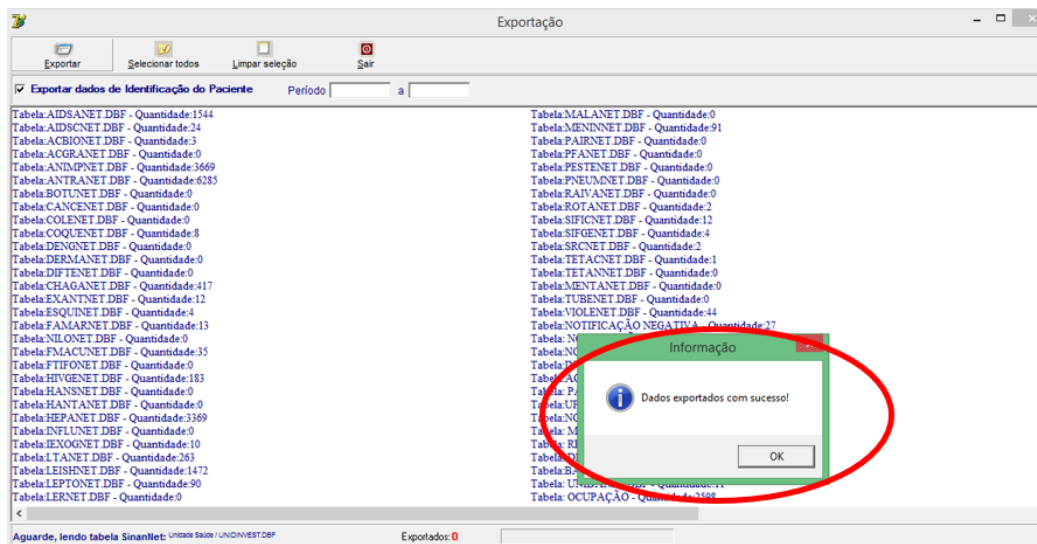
Exportação

Exportar
Selecionar todos
Limpar seleção
Sair

Exportar dados de Identificação do Paciente
Período
a

Tabela:AIDSANET.DBF - Quantidade:1544
Tabela:AIDSCNET.DBF - Quantidade:24
Tabela:ACBIONET.DBF - Quantidade:3
Tabela:ACGRANET.DBF - Quantidade:0
Tabela:ANIMPNET.DBF - Quantidade:3669
Tabela:ANTRANET.DBF - Quantidade:6285
Tabela:BOTUNET.DBF - Quantidade:0
Tabela:CANCENET.DBF - Quantidade:0
Tabela:COLENET.DBF - Quantidade:0
Tabela:COQUENET.DBF - Quantidade:8
Tabela:DENGNET.DBF - Quantidade:0
Tabela:DERMANET.DBF - Quantidade:0
Tabela:DIFTENET.DBF - Quantidade:0
Tabela:CHAGANET.DBF - Quantidade:417
Tabela:EXANTNET.DBF - Quantidade:12
Tabela:ESQUINET.DBF - Quantidade:4
Tabela:FAMARNET.DBF - Quantidade:13
Tabela:NILONET.DBF - Quantidade:0
Tabela:FMACUNET.DBF - Quantidade:35
Tabela:FTIFONET.DBF - Quantidade:0
Tabela:HIVGENET.DBF - Quantidade:183
Tabela:HANSNET.DBF - Quantidade:0
Tabela:HANTANET.DBF - Quantidade:0
Tabela:HEPANET.DBF - Quantidade:3369
Tabela:INFLUNET.DBF - Quantidade:0
Tabela:IEXOGNET.DBF - Quantidade:10
Tabela:LTANET.DBF - Quantidade:263
Tabela:LEISHNET.DBF - Quantidade:1472
Tabela:LEPTONET.DBF - Quantidade:90
Tabela:LERNET.DBF - Quantidade:0

Tabela:MALANET.DBF - Quantidade:0
Tabela:MENINNET.DBF - Quantidade:91
Tabela:PAIRNET.DBF - Quantidade:0
Tabela:PFANET.DBF - Quantidade:0
Tabela:PESTENET.DBF - Quantidade:0
Tabela:PNEUMNET.DBF - Quantidade:0
Tabela:RAIVANET.DBF - Quantidade:0
Tabela:ROTANET.DBF - Quantidade:2
Tabela:SIFICNET.DBF - Quantidade:12
Tabela:SIFGENET.DBF - Quantidade:4
Tabela:SRCNET.DBF - Quantidade:2
Tabela:TETACNET.DBF - Quantidade:1
Tabela:TETANNET.DBF - Quantidade:0
Tabela:MENTANET.DBF - Quantidade:0
Tabela:TUBENET.DBF - Quantidade:0
Tabela:VIOLENET.DBF - Quantidade:44
Tabela:NOTIFICAÇÃO NEGATIVA - Quantidade:27
Tabela: N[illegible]
Tabela:N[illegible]
Tabela:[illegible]
Tabela:AC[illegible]
Tabela: PA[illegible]
Tabela:UF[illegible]
Tabela:N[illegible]
Tabela: M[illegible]
Tabela: R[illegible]
Tabela:D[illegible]
Tabela:BA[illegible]
Tabela: UNIDA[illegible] - Quantidade:11
Tabela: OCUPAÇÃO - Quantidade:2598

Informação
Dados exportados com sucesso!
OK

Aguarde, lendo tabela SinanNet: Unidade Saúde / UNIDINVEST.DBF
Exportados: 0